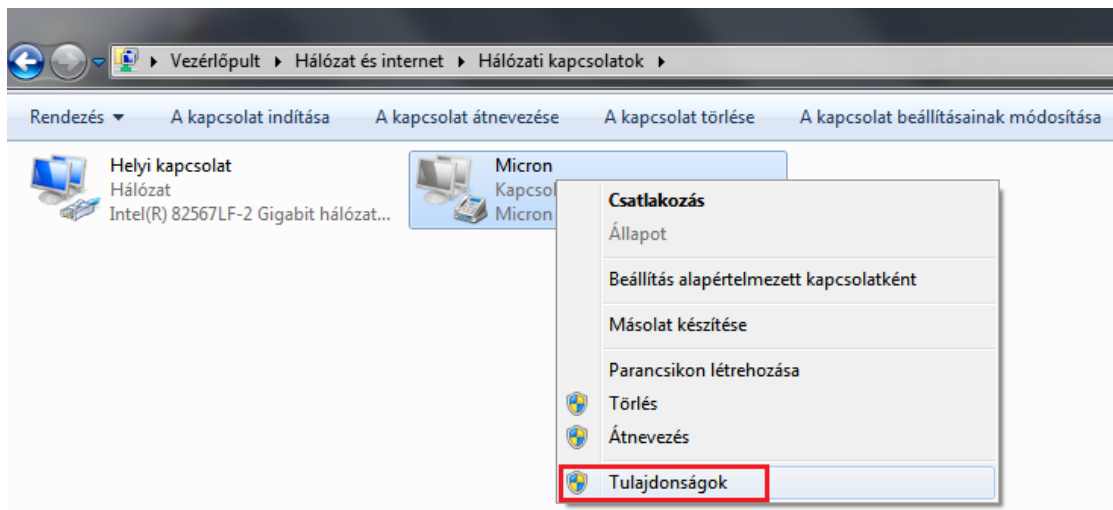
▸ Vezérlőpult ▸ Hálózat és internet ▸ Hálózati kapcsolatok ▸

Rendezés ▾ A kapcsolat indítása A kapcsolat átnevezése A kapcsolat törlése A kapcsolat beállításainak módosítása

Helyi kapcsolat
Hálózat
Intel(R) 82567LF-2 Gigabit hálózat...

Micron
Kapcsol
Micron

Csatlakozás
Állapot
Beállítás alapértelmezett kapcsolatként
Másolat készítése
Parancsikon létrehozása
Törlés
Átnevezés
Tulajdonságok